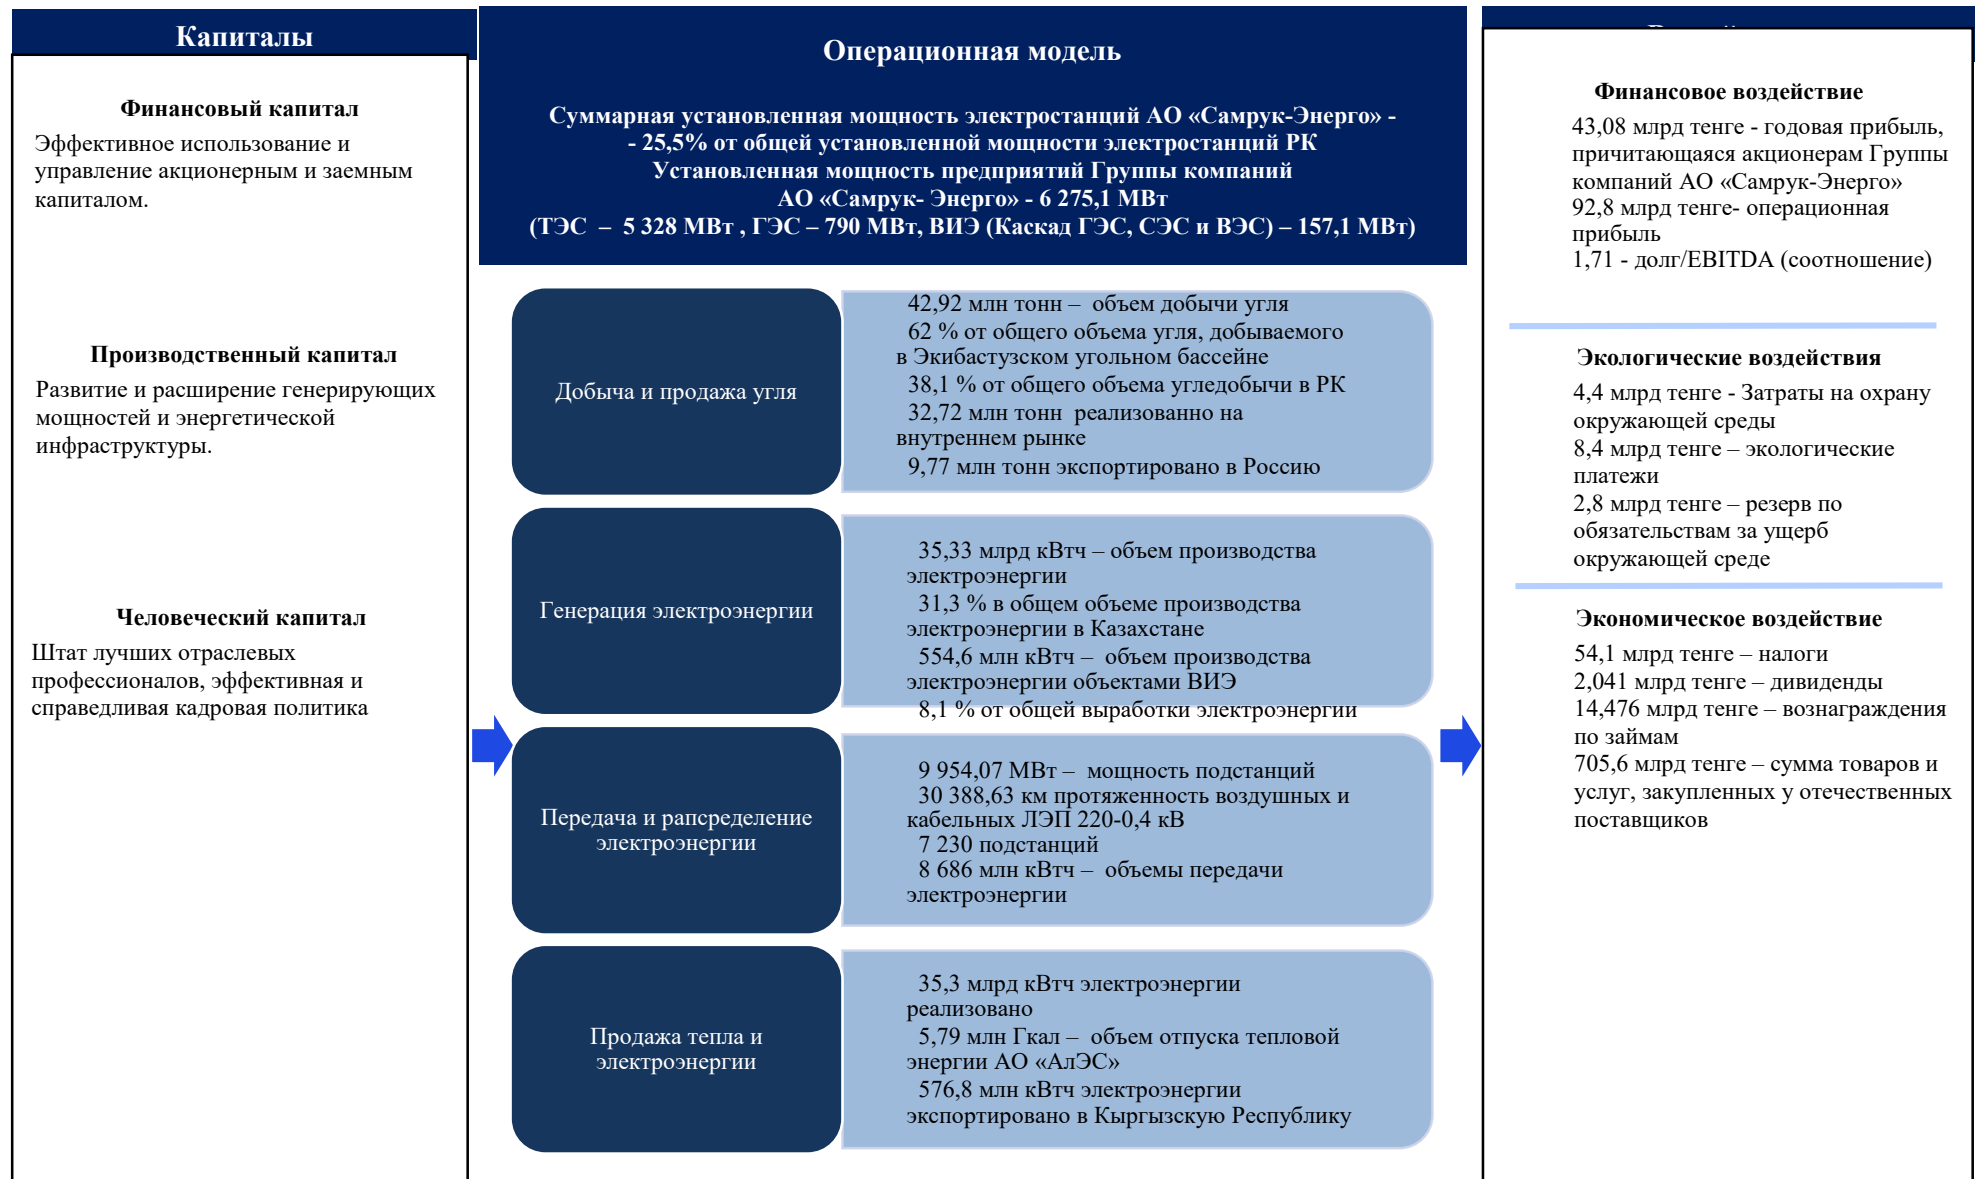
Капиталы

Финансовый капитал

Эффективное использование и управление акционерным и заемным капиталом.

Производственный капитал

Развитие и расширение генерирующих мощностей и энергетической инфраструктуры.

Человеческий капитал

Штат лучших отраслевых профессионалов, эффективная и справедливая кадровая политика

Операционная модель

Суммарная установленная мощность электростанций АО «Самрук-Энерго» - - 25,5% от общей установленной мощности электростанций РК
Установленная мощность предприятий Группы компаний АО «Самрук- Энерго» - 6 275,1 МВт
(ТЭС – 5 328 МВт , ГЭС – 790 МВт, ВИЭ (Каскад ГЭС, СЭС и ВЭС) – 157,1 МВт)

Добыча и продажа угля

42,92 млн тонн – объем добычи угля
62 % от общего объема угля, добываемого в Экибастузском угольном бассейне
38,1 % от общего объема угледобычи в РК
32,72 млн тонн реализованно на внутреннем рынке
9,77 млн тонн экспортировано в Россию

Генерация электроэнергии

35,33 млрд кВтч – объем производства электроэнергии
31,3 % в общем объеме производства электроэнергии в Казахстане
554,6 млн кВтч – объем производства электроэнергии объектами ВИЭ
8,1 % от общей выработки электроэнергии

Передача и рапсределение электроэнергии

9 954,07 МВт – мощность подстанций
30 388,63 км протяженность воздушных и кабельных ЛЭП 220-0,4 кВ
7 230 подстанций
8 686 млн кВтч – объемы передачи электроэнергии

Продажа тепла и электроэнергии

35,3 млрд кВтч электроэнергии реализовано
5,79 млн Гкал – объем отпуска тепловой энергии АО «АлЭС»
576,8 млн кВтч электроэнергии экспортировано в Кыргызскую Республику

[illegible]

Финансовое воздействие

43,08 млрд тенге - годовая прибыль, причитающаяся акционерам Группы компаний АО «Самрук-Энерго»
92,8 млрд тенге- операционная прибыль
1,71 - долг/EBITDA (соотношение)

Экологические воздействия

4,4 млрд тенге - Затраты на охрану окружающей среды
8,4 млрд тенге – экологические платежи
2,8 млрд тенге – резерв по обязательствам за ущерб окружающей среде

Экономическое воздействие

54,1 млрд тенге – налоги
2,041 млрд тенге – дивиденды
14,476 млрд тенге – вознаграждения по займам
705,6 млрд тенге – сумма товаров и услуг, закупленных у отечественных поставщиков